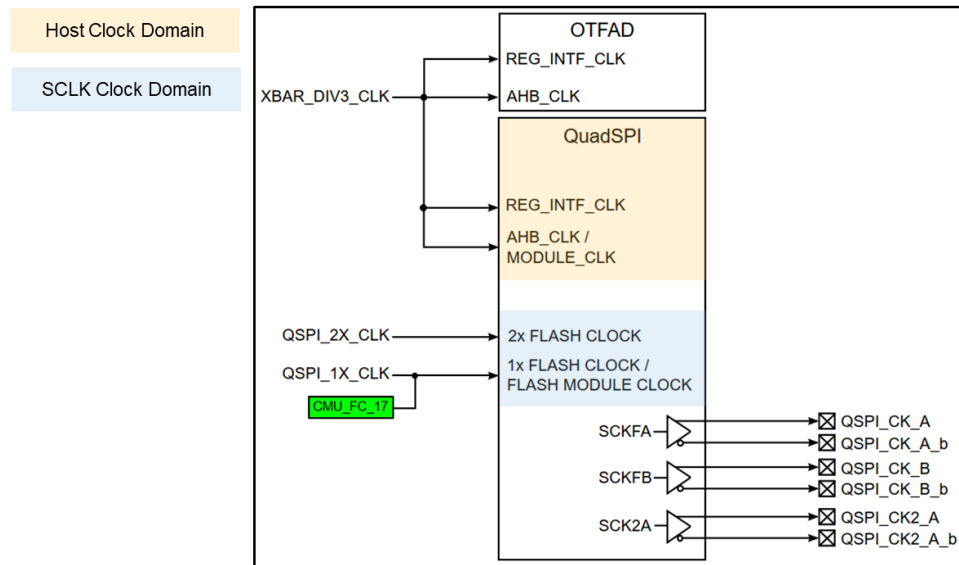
Host Clock Domain

SCLK Clock Domain

OTFAD

REG_INTF_CLK

XBAR_DIV3_CLK

AHB_CLK

QuadSPI

REG_INTF_CLK

AHB_CLK / MODULE_CLK

QSPI_2X_CLK

2x FLASH CLOCK

QSPI_1X_CLK

1x FLASH CLOCK / FLASH MODULE CLOCK

CMU_FC_17

SCKFA

QSPI_CK_A

QSPI_CK_A_b

SCKFB

QSPI_CK_B

QSPI_CK_B_b

SCK2A

QSPI_CK2_A

QSPI_CK2_A_b